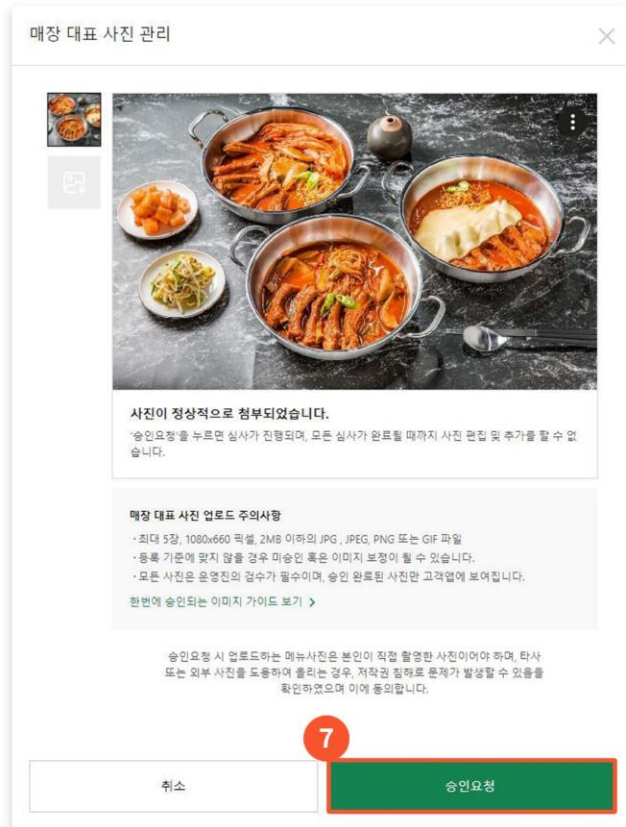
매장 대표 사진 관리

사진이 정상적으로 첨부되었습니다.

'승인요청'을 누르면 심사가 진행되며, 모든 심사가 완료될 때까지 사진 편집 및 추가를 할 수 없습니다.

매장 대표 사진 업로드 주의사항

· 최대 5장, 1080x660 픽셀, 2MB 이하의 JPG , JPEG, PNG 또는 GIF 파일
· 등록 기준에 맞지 않을 경우 미승인 혹은 이미지 보정이 될 수 있습니다.
· 모든 사진은 운영진의 검수가 필수이며, 승인 완료된 사진만 고객앱에 보여집니다.

한번에 승인되는 이미지 가이드 보기 >

승인요청 시 업로드하는 메뉴사진은 본인이 직접 촬영한 사진이어야 하며, 타사 또는 외부 사진을 도용하여 올리는 경우, 저작권 침해로 문제가 발생할 수 있음을 확인하였으며 이에 동의합니다.

7

취소

승인요청